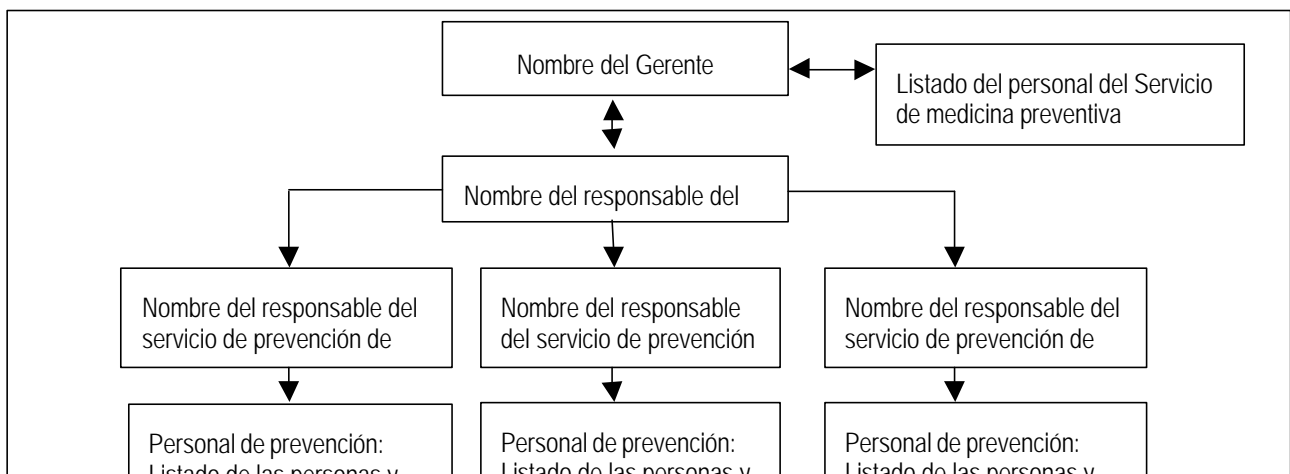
Nombre del Gerente

Listado del personal del Servicio de medicina preventiva

Nombre del responsable del

Nombre del responsable del servicio de prevención de

Nombre del responsable del servicio de prevención

Nombre del responsable del servicio de prevención de

Personal de prevención: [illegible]

Personal de prevención: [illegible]

Personal de prevención: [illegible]